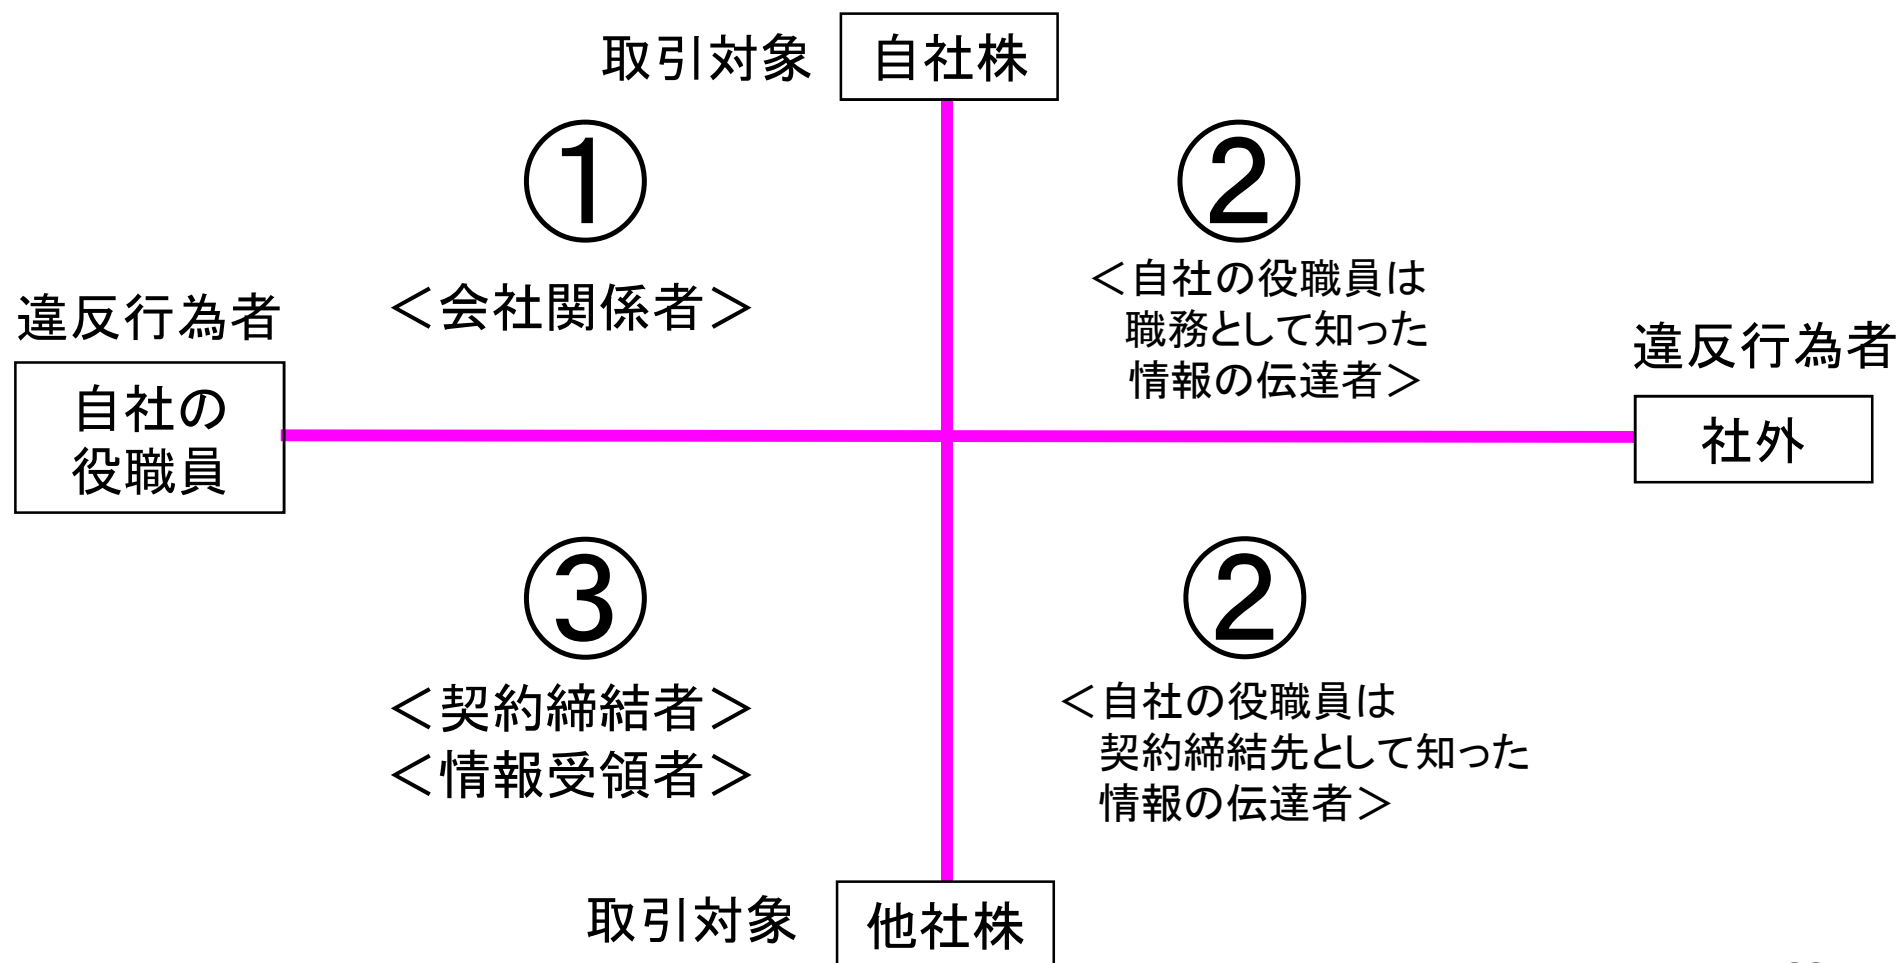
取引対象 自社株

①

＜会社関係者＞

②

＜自社の役職員は職務として知った情報の伝達者＞

違反行為者

自社の役職員

違反行為者

社外

③

＜契約締結者＞
＜情報受領者＞

②

＜自社の役職員は契約締結先として知った情報の伝達者＞

取引対象 他社株